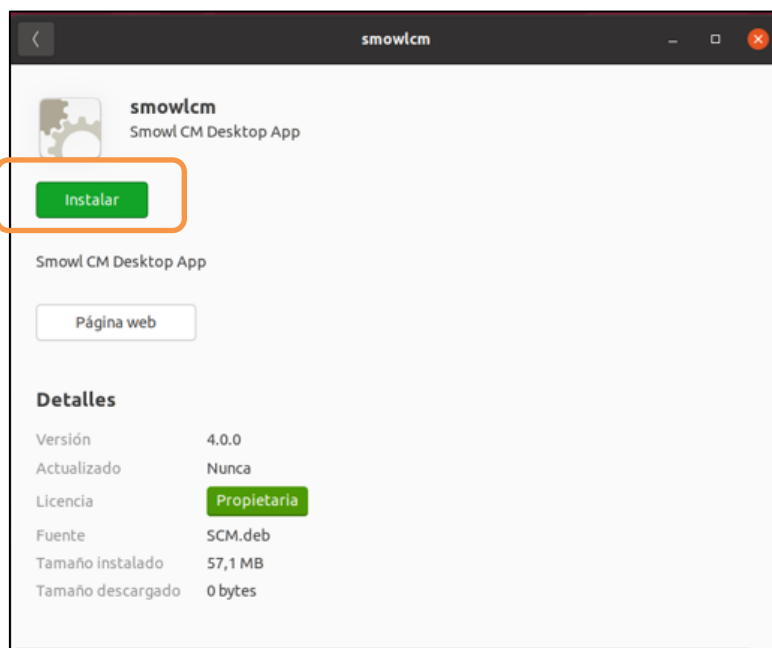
smowlcm

smowlcm
Smowl CM Desktop App

Instalar

Smowl CM Desktop App

Página web

Detalles

| | |
|---|---|
| Versión | 4.0.0 |
| Actualizado | Nunca |
| Licencia | Propietaria |
| Fuente | SCM.deb |
| Tamaño instalado | 57,1 MB |
| Tamaño descargado | 0 bytes |